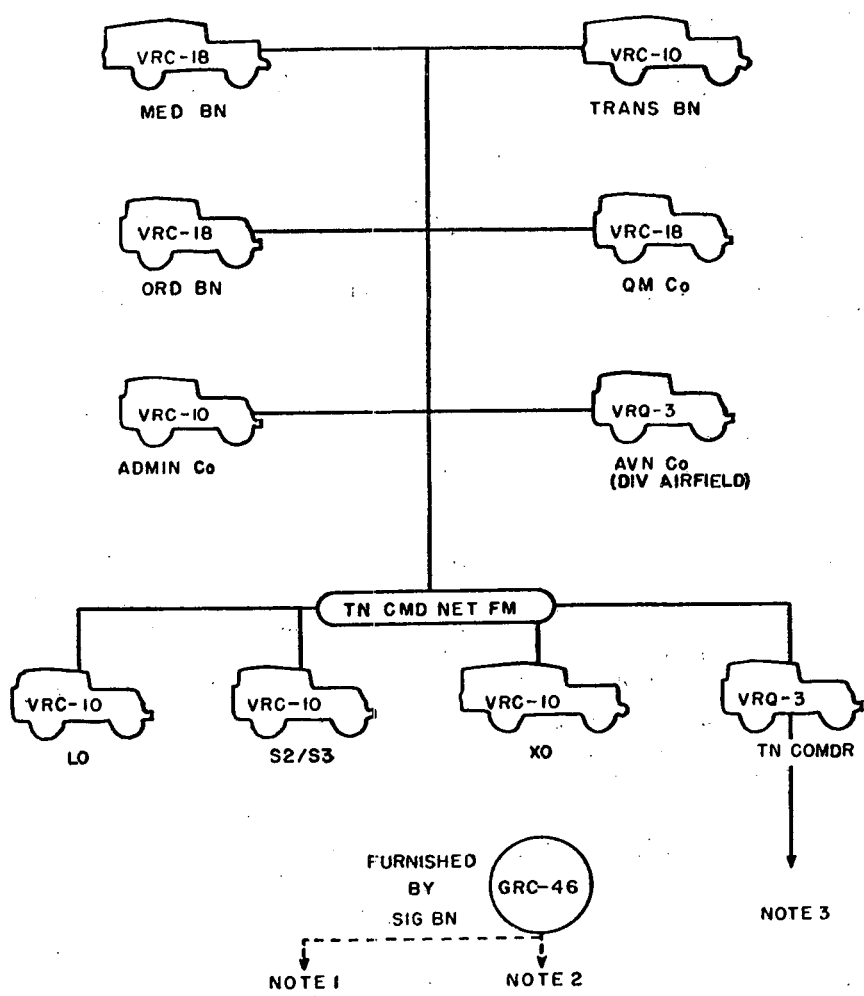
VRC-18
MED BN

VRC-10
TRANS BN

VRC-18
ORD BN

VRC-18
QM Co

VRC-10
ADMIN Co

VRQ-3
AVN Co
(DIV AIRFIELD)

TN CMD NET FM

VRC-10
LO

VRC-10
S2/S3

VRC-10
XO

VRQ-3
TN COMDR

FURNISHED BY SIG BN

GRC-46

NOTE 3

NOTE I

NOTE 2